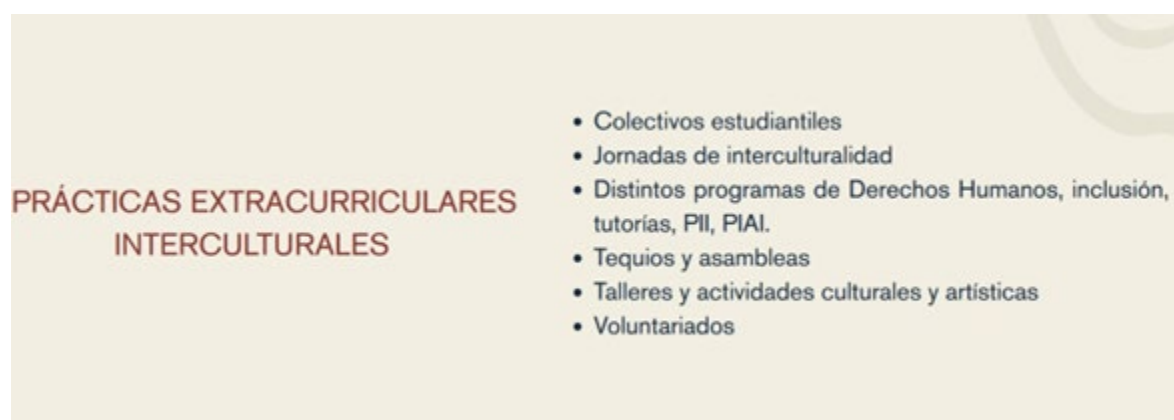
PRÁCTICAS EXTRACURRICULARES INTERCULTURALES

- Colectivos estudiantiles
- Jornadas de interculturalidad
- Distintos programas de Derechos Humanos, inclusión, tutorías, PII, PIAI.
- Tequios y asambleas
- Talleres y actividades culturales y artísticas
- Voluntariados